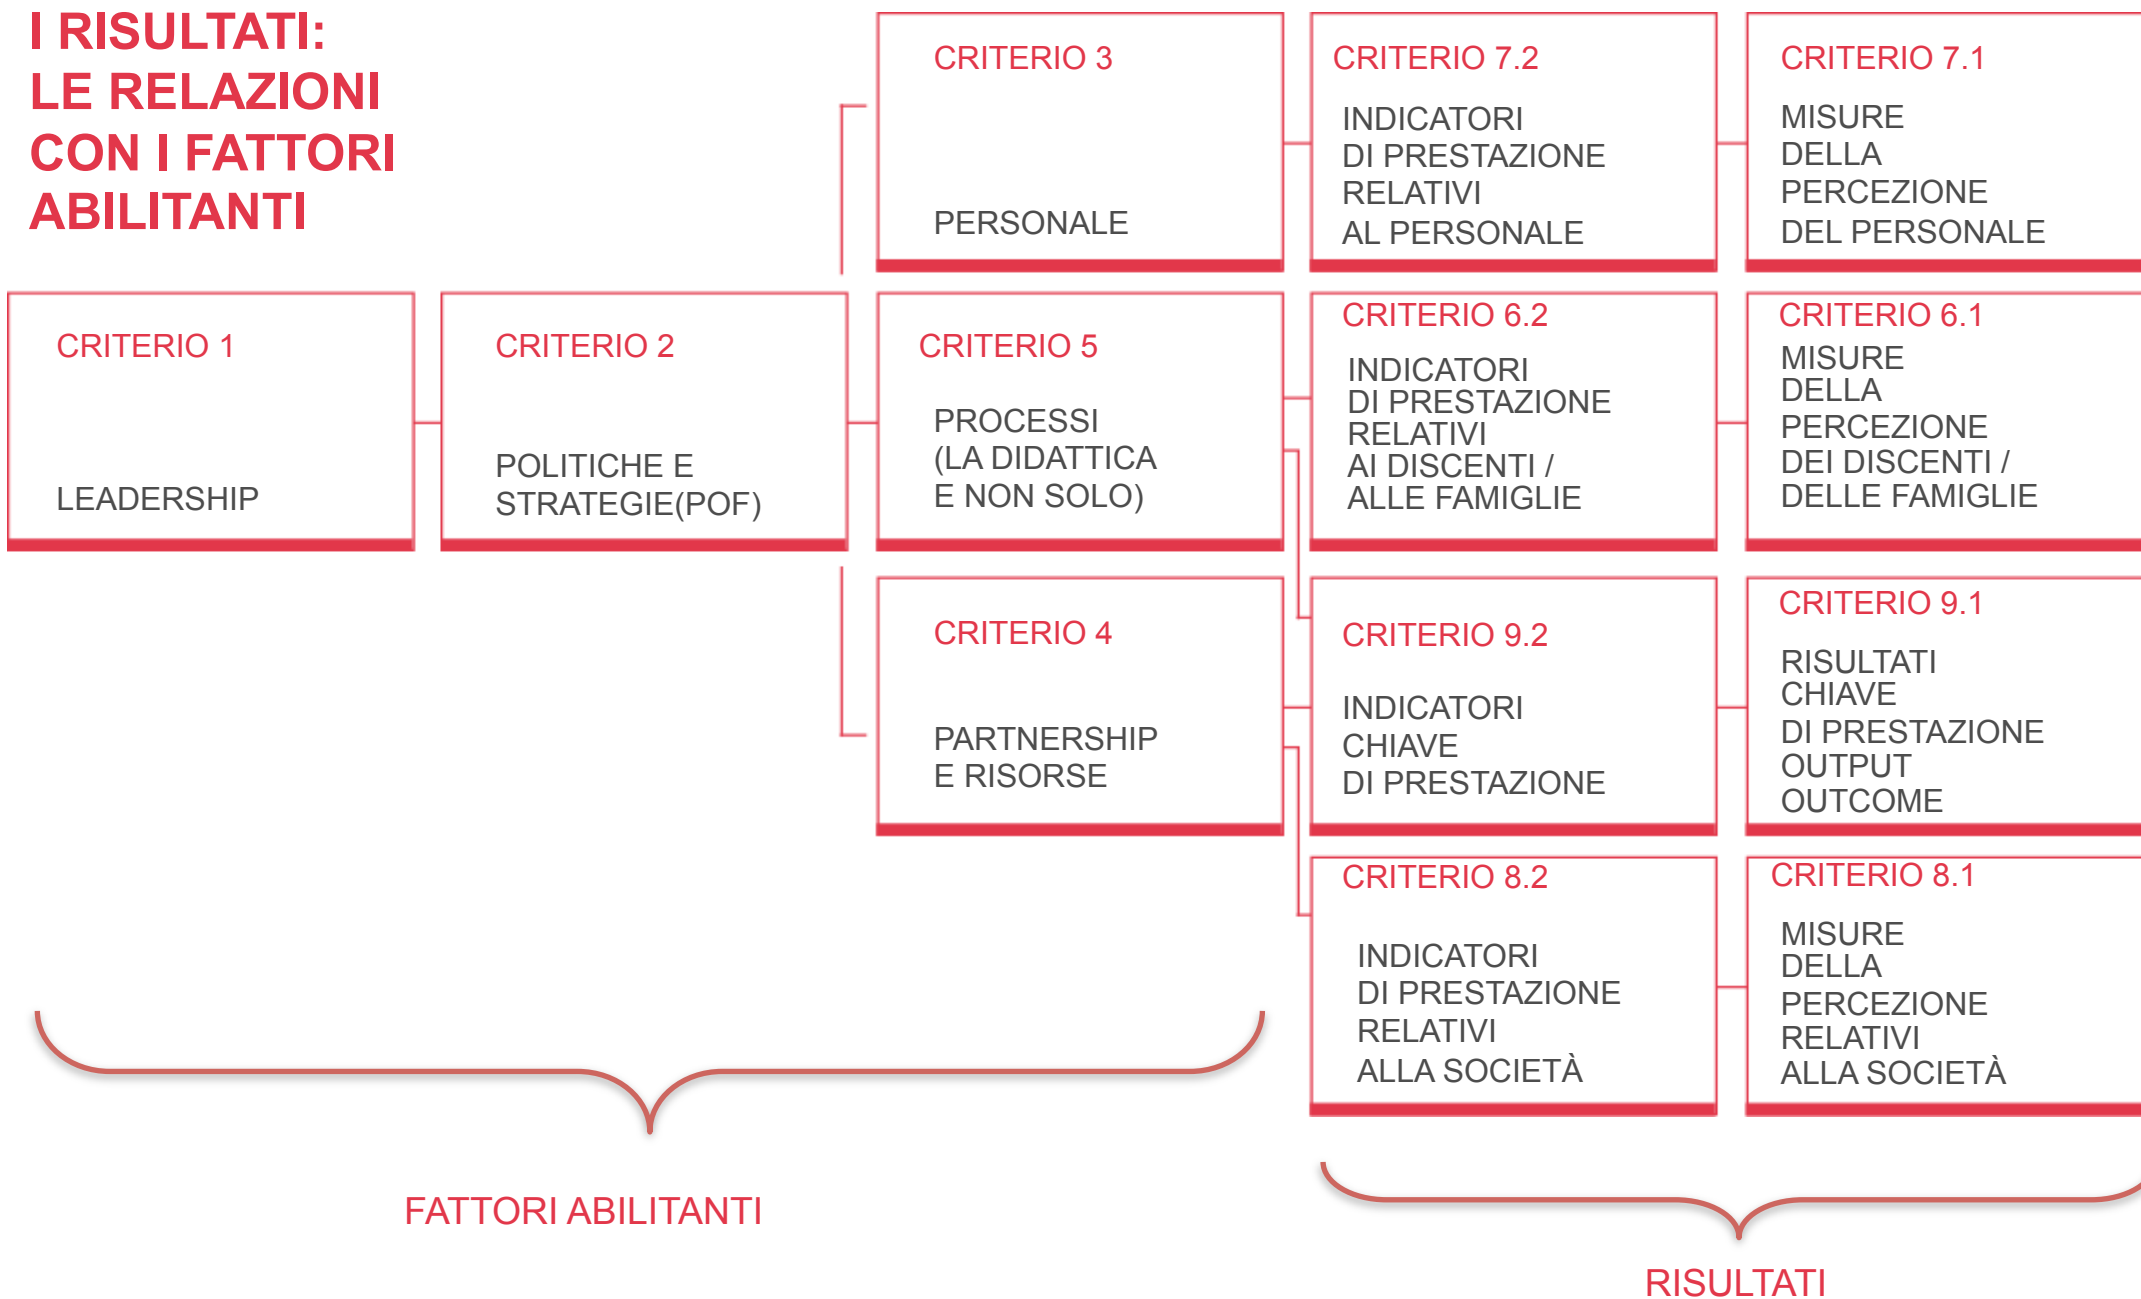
I RISULTATI:
LE RELAZIONI
CON I FATTORI
ABILITANTI

CRITERIO 3

PERSONALE

CRITERIO 7.2

INDICATORI DI PRESTAZIONE RELATIVI AL PERSONALE

CRITERIO 7.1

MISURE DELLA PERCEZIONE DEL PERSONALE

CRITERIO 1

LEADERSHIP

CRITERIO 2

POLITICHE E STRATEGIE(POF)

CRITERIO 5

PROCESSI (LA DIDATTICA E NON SOLO)

CRITERIO 6.2

INDICATORI DI PRESTAZIONE RELATIVI AI DISCENTI / ALLE FAMIGLIE

CRITERIO 6.1

MISURE DELLA PERCEZIONE DEI DISCENTI / DELLE FAMIGLIE

CRITERIO 4

PARTNERSHIP E RISORSE

CRITERIO 9.2

INDICATORI CHIAVE DI PRESTAZIONE

CRITERIO 9.1

RISULTATI CHIAVE DI PRESTAZIONE OUTPUT OUTCOME

CRITERIO 8.2

INDICATORI DI PRESTAZIONE RELATIVI ALLA SOCIETÀ

CRITERIO 8.1

MISURE DELLA PERCEZIONE RELATIVI ALLA SOCIETÀ

FATTORI ABILITANTI

RISULTATI